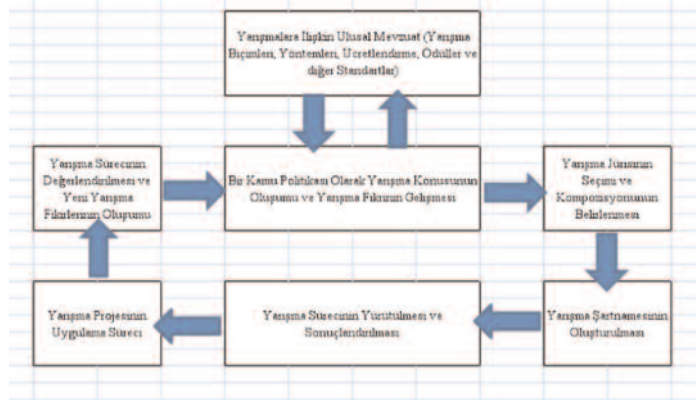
Yarışmalara İlişkin Ulusal Mevzuat (Yarışma Biçimleri, Yöntemleri, Ücretlendirme, Ödüller ve diğer Standartlar)

Yarışma Sürecinin Değerlendirilmesi ve Yeni Yarışma Fikirlerinin Oluşumu

Bir Kamu Politikası Olarak Yarışma Konusunun Oluşumu ve Yarışma Fikrinin Gelişmesi

Yarışma Jürisinin Seçimi ve Kompozisyonunun Belirlenmesi

Yarışma Projesinin Uygulama Süreci

Yarışma Sürecinin Yürütülmesi ve Sonuçlandırılması

Yarışma Şartnamesinin Oluşturulması